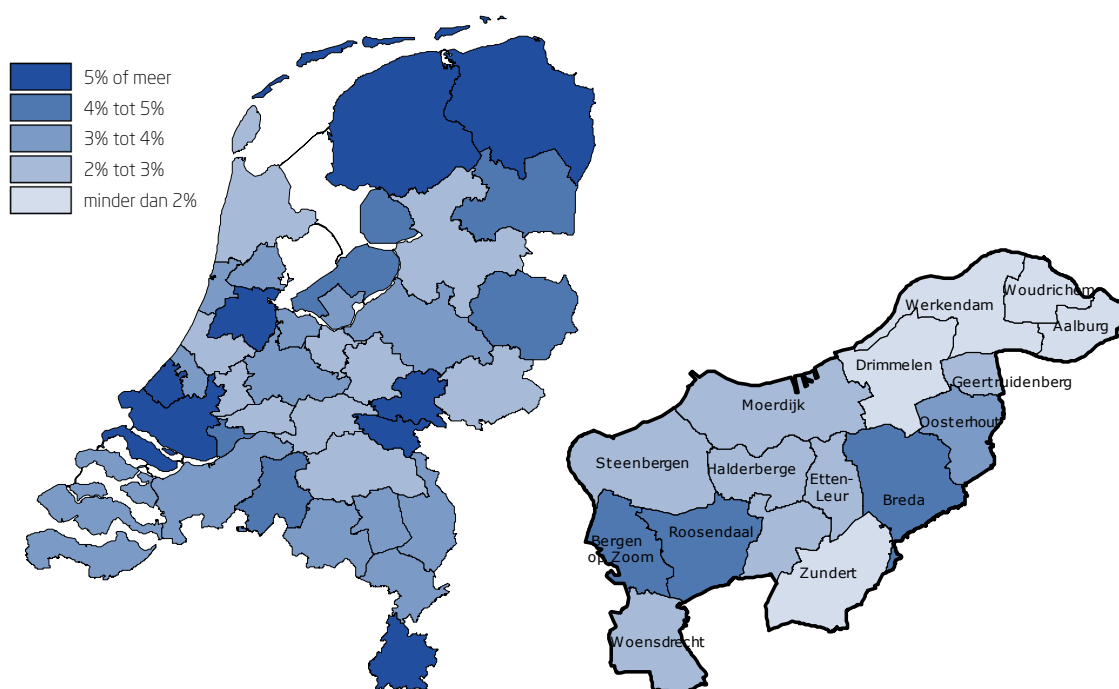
5% of meer
4% tot 5%
3% tot 4%
2% tot 3%
minder dan 2%

Werkendam
Woudrichem
Aalburg
Drimmelen
Geertruidenberg
Moerdijk
Oosterhout
Steenbergen
Halderberge
Etten-Leur
Breda
Roosendaal
Bergen op Zoom
Zundert
Woensdrecht